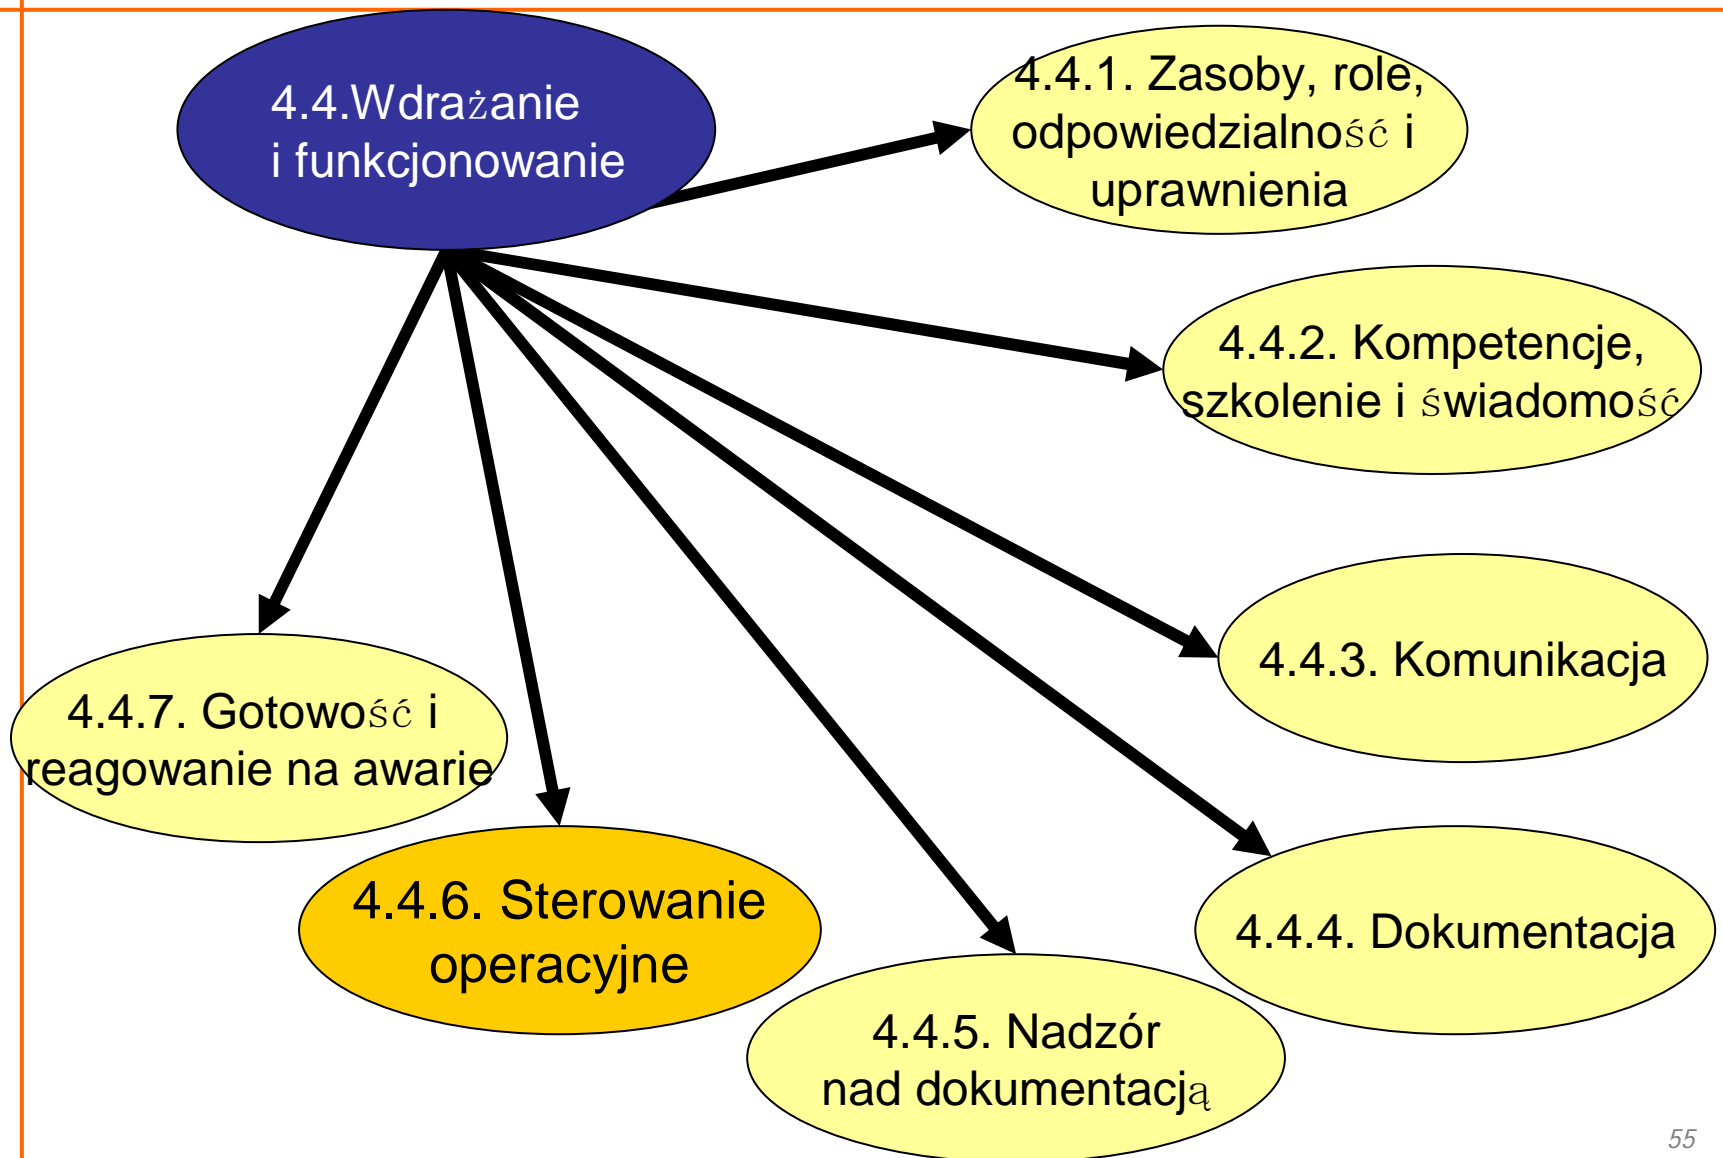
4.4.Wdrażanie i funkcjonowanie

4.4.1. Zasoby, role, odpowiedzialność i uprawnienia

4.4.2. Kompetencje, szkolenie i świadomość

4.4.3. Komunikacja

4.4.4. Dokumentacja

4.4.5. Nadzór nad dokumentacją

4.4.6. Sterowanie operacyjne

4.4.7. Gotowość i reagowanie na awarie

55